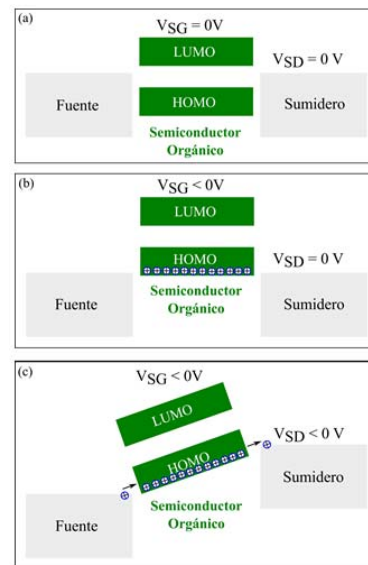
(a)

$V_{SG} = 0V$

LUMO

$V_{SD} = 0$ V

HOMO

Fuente

Sumidero

Semiconductor Orgánico

(b)

$V_{SG} < 0V$

LUMO

HOMO

$V_{SD} = 0$ V

Fuente

Semiconductor Orgánico

Sumidero

(c)

$V_{SG} < 0V$

LUMO

$V_{SD} < 0$ V

HOMO

Sumidero

Fuente

Semiconductor Orgánico